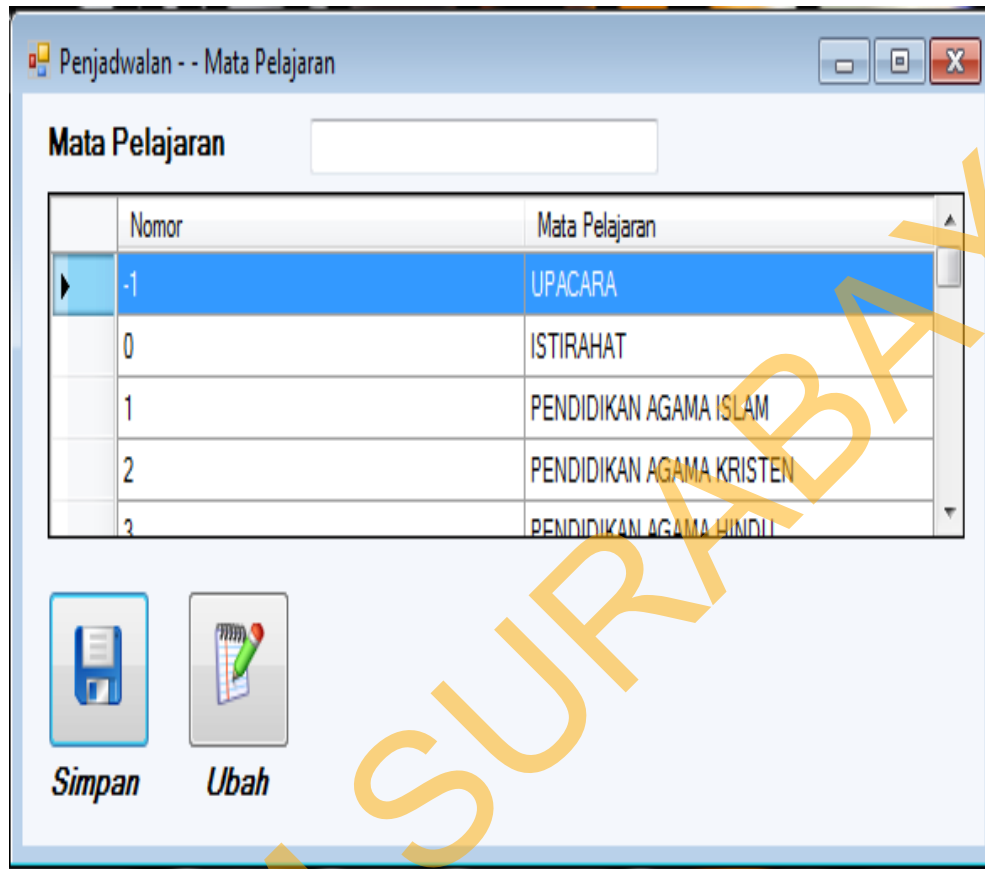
Penjadwalan - - Mata Pelajaran

Mata Pelajaran

| Nomor | Mata Pelajaran |
|---|---|
| -1 | UPACARA |
| 0 | ISTIRAHAT |
| 1 | PENDIDIKAN AGAMA ISLAM |
| 2 | PENDIDIKAN AGAMA KRISTEN |
| 3 | PENDIDIKAN AGAMA HINDU |

Simpan Ubah

SURABAYA